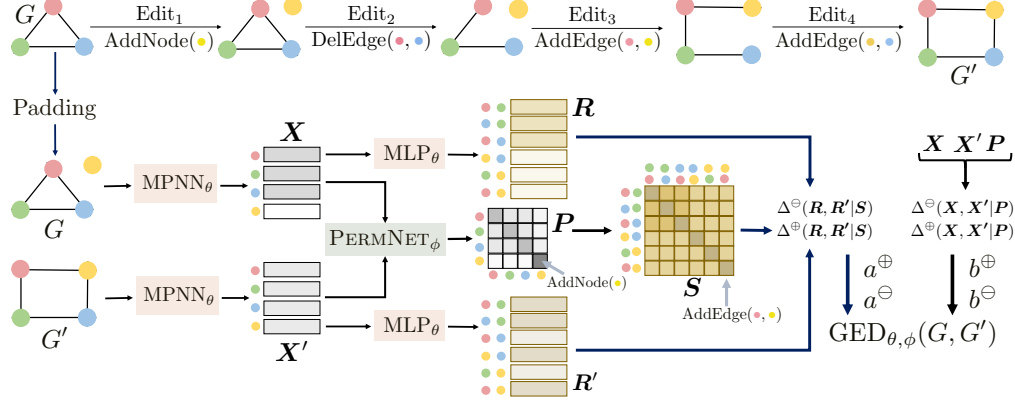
$G$ $\text{Edit}_1$ AddNode( ) $\text{Edit}_2$ DelEdge( , ) $\text{Edit}_3$ AddEdge( , ) $\text{Edit}_4$ AddEdge( , ) $G'$

Padding

$G$

$G'$

$\text{MPNN}_\theta$

$\text{MPNN}_\theta$

$\boldsymbol{X}$

$\boldsymbol{X}'$

$\text{MLP}_\theta$

$\text{MLP}_\theta$

$\text{PermNet}_\phi$

$\boldsymbol{R}$

$\boldsymbol{P}$

$\boldsymbol{R}'$

AddNode( )

$\boldsymbol{S}$

AddEdge( , )

$\Delta^{\ominus}(\boldsymbol{R}, \boldsymbol{R}'|\boldsymbol{S})$
$\Delta^{\oplus}(\boldsymbol{R}, \boldsymbol{R}'|\boldsymbol{S})$

$\boldsymbol{X}\ \boldsymbol{X}'\ \boldsymbol{P}$

$\Delta^{\ominus}(\boldsymbol{X}, \boldsymbol{X}'|\boldsymbol{P})$
$\Delta^{\oplus}(\boldsymbol{X}, \boldsymbol{X}'|\boldsymbol{P})$

$a^{\oplus}$
$a^{\ominus}$

$b^{\oplus}$
$b^{\ominus}$

$\text{GED}_{\theta,\phi}(G, G')$